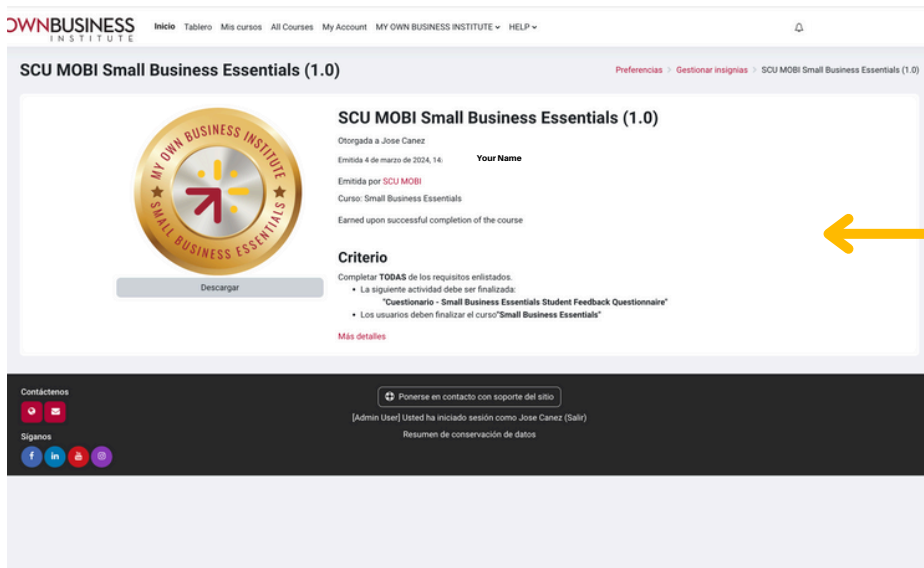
OWNBUSINESS
INSTITUTE

Inicio Tablero Mis cursos All Courses My Account MY OWN BUSINESS INSTITUTE HELP

SCU MOBI Small Business Essentials (1.0)

Preferencias > Gestionar insignias > SCU MOBI Small Business Essentials (1.0)

MY OWN BUSINESS INSTITUTE
SMALL BUSINESS ESSENTIALS

Descargar

SCU MOBI Small Business Essentials (1.0)

Otorgada a Jose Canez

Emitida 4 de marzo de 2024, 14:

Your Name

Emitida por SCU MOBI

Curso: Small Business Essentials

Earned upon successful completion of the course

Criterio

Completar TODAS de los requisitos enlistados.

- La siguiente actividad debe ser finalizada:
"Cuestionario - Small Business Essentials Student Feedback Questionnaire"
- Los usuarios deben finalizar el curso"Small Business Essentials"

Más detalles

Contáctenos

Síganos

Ponerse en contacto con soporte del sitio

[Admin User] Usted ha iniciado sesión como Jose Canez (Salir)

Resumen de conservación de datos